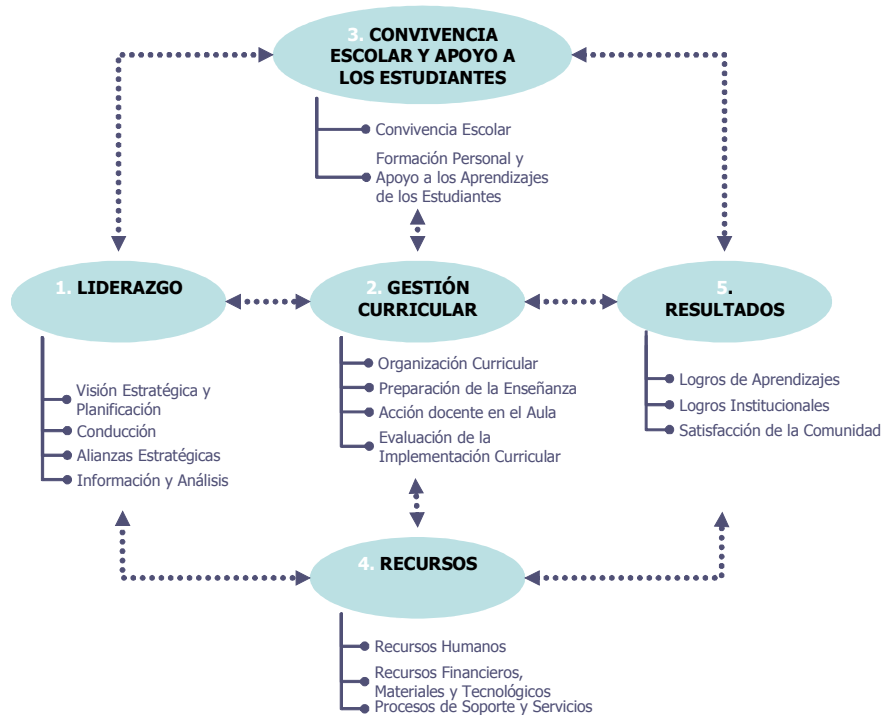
3. CONVIVENCIA ESCOLAR Y APOYO A LOS ESTUDIANTES

Convivencia Escolar

Formación Personal y Apoyo a los Aprendizajes de los Estudiantes

1. LIDERAZGO

Visión Estratégica y Planificación

Conducción

Alianzas Estratégicas

Información y Análisis

2. GESTIÓN CURRICULAR

Organización Curricular

Preparación de la Enseñanza

Acción docente en el Aula

Evaluación de la Implementación Curricular

5. RESULTADOS

Logros de Aprendizajes

Logros Institucionales

Satisfacción de la Comunidad

4. RECURSOS

Recursos Humanos

Recursos Financieros, Materiales y Tecnológicos

Procesos de Soporte y Servicios